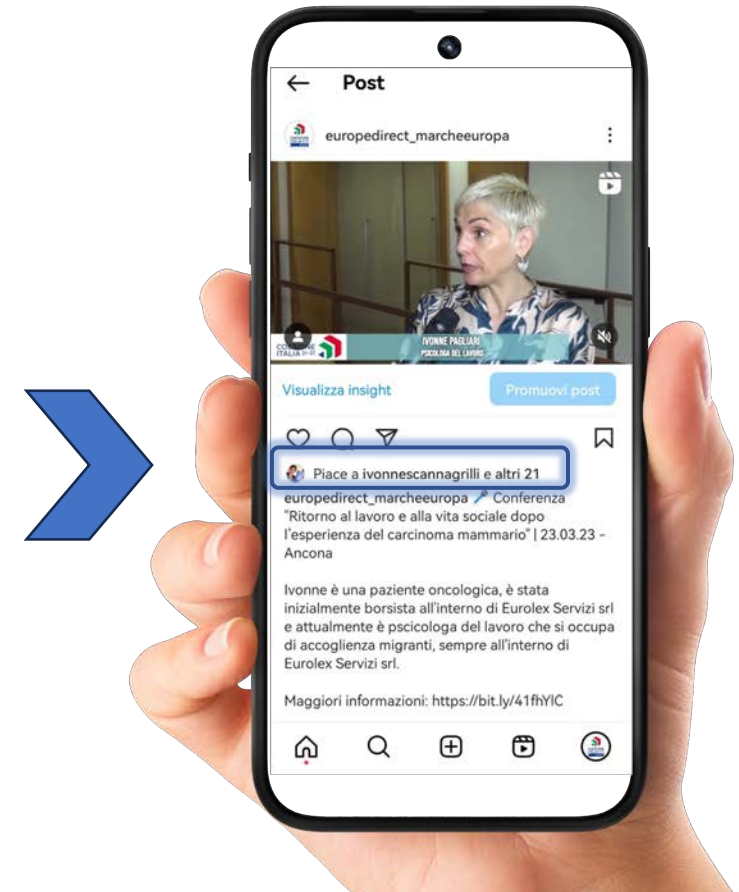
Post

europedirect_marcheeuropa

COMUNE ITALIA

IVONNE PAGLIARI
PSICOLOGA DEL LAVORO

Visualizza insight

Promuovi post

Piace a ivonnescannagrilli e altri 21

europedirect_marcheeuropa 🎤 Conferenza "Ritorno al lavoro e alla vita sociale dopo l'esperienza del carcinoma mammario" | 23.03.23 - Ancona

Ivonne è una paziente oncologica, è stata inizialmente borsista all'interno di Eurolex Servizi srl e attualmente è pscicologa del lavoro che si occupa di accoglienza migranti, sempre all'interno di Eurolex Servizi srl.

Maggiori informazioni: https://bit.ly/41fhYlC